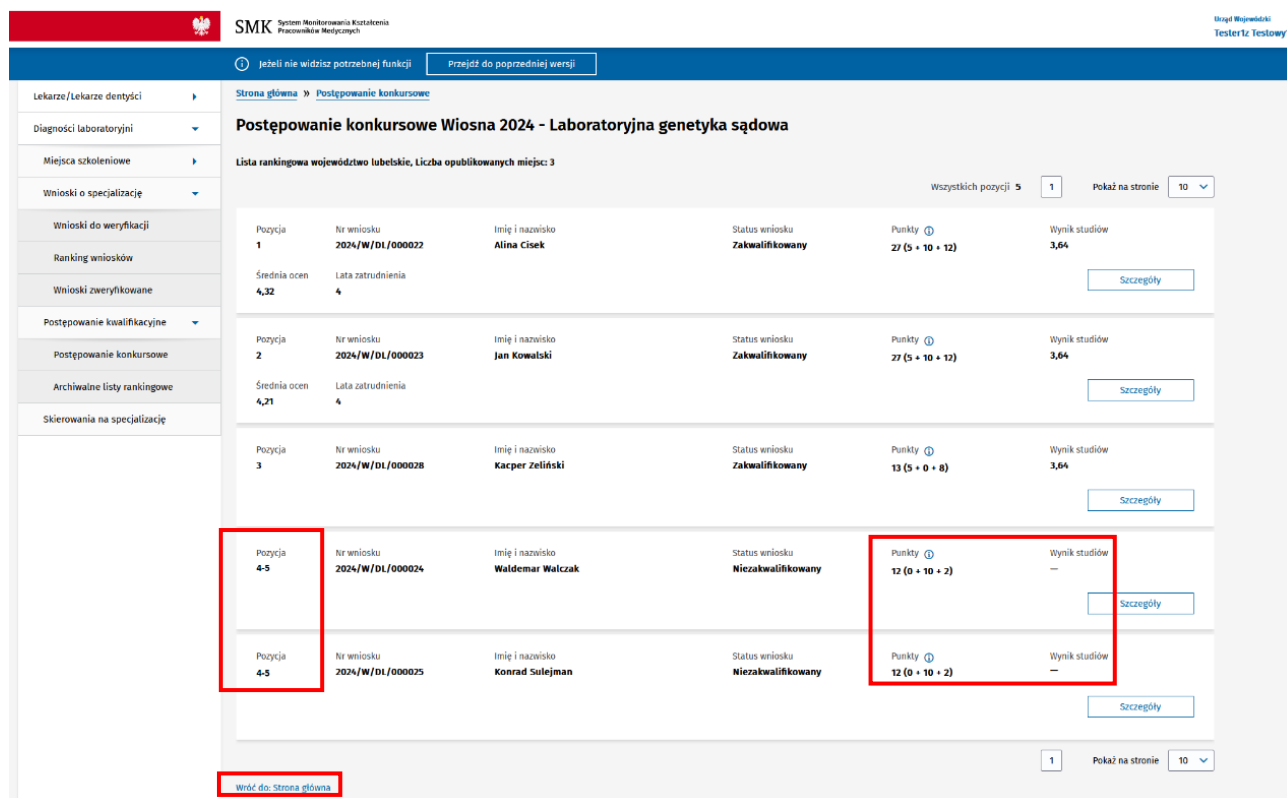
SMK System Monitorowania Kształcenia Pracowników Medycznych

Urząd Wojewódzki
Tester1z Testowy

Jeżeli nie widzisz potrzebnej funkcji
Przejdź do poprzedniej wersji

Lekarze/Lekarze dentyści
Diagności laboratoryjni
Miejsca szkoleniowe
Wnioski o specjalizację
Wnioski do weryfikacji
Ranking wniosków
Wnioski zweryfikowane
Postępowanie kwalifikacyjne
Postępowanie konkursowe
Archiwalne listy rankingowe
Skierowania na specjalizację

Strona główna » Postępowanie konkursowe

Postępowanie konkursowe Wiosna 2024 - Laboratoryjna genetyka sądowa

Lista rankingowa województwo lubelskie, Liczba opublikowanych miejsc: 3

Wszystkich pozycji 5
1
Pokaż na stronie 10

Pozycja
1
Nr wniosku
2024/W/DL/000022
Imię i nazwisko
Alina Cisek
Status wniosku
Zakwalifikowany
Punkty
27 (5 + 10 + 12)
Wynik studiów
3,64
Średnia ocen
4,32
Lata zatrudnienia
4
Szczegóły

Pozycja
2
Nr wniosku
2024/W/DL/000023
Imię i nazwisko
Jan Kowalski
Status wniosku
Zakwalifikowany
Punkty
27 (5 + 10 + 12)
Wynik studiów
3,64
Średnia ocen
4,21
Lata zatrudnienia
4
Szczegóły

Pozycja
3
Nr wniosku
2024/W/DL/000028
Imię i nazwisko
Kacper Zeliński
Status wniosku
Zakwalifikowany
Punkty
13 (5 + 0 + 8)
Wynik studiów
3,64
Szczegóły

Pozycja
4-5
Nr wniosku
2024/W/DL/000024
Imię i nazwisko
Waldemar Walczak
Status wniosku
Niezakwalifikowany
Punkty
12 (0 + 10 + 2)
Wynik studiów
—
Szczegóły

Pozycja
4-5
Nr wniosku
2024/W/DL/000025
Imię i nazwisko
Konrad Sulejman
Status wniosku
Niezakwalifikowany
Punkty
12 (0 + 10 + 2)
Wynik studiów
—
Szczegóły

1
Pokaż na stronie 10

Wróć do: Strona główna